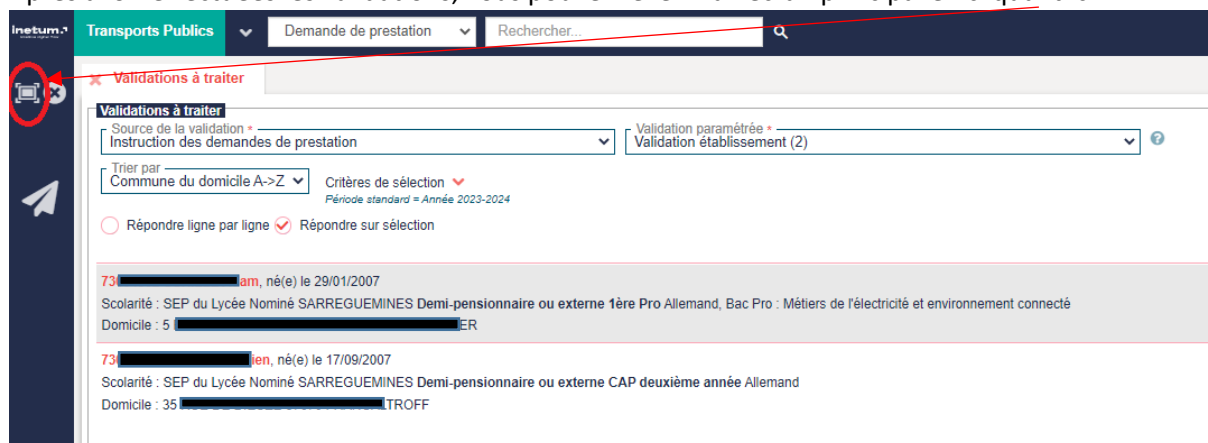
Inetum.

Transports Publics

Demande de prestation

Rechercher...

Validations à traiter

Validations à traiter

Source de la validation *
Instruction des demandes de prestation

Validation paramétrée *
Validation établissement (2)

Trier par
Commune du domicile A->Z

Critères de sélection
Période standard = Année 2023-2024

Répondre ligne par ligne

Répondre sur sélection

73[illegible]am, né(e) le 29/01/2007
Scolarité : SEP du Lycée Nominé SARREGUEMINES **Demi-pensionnaire ou externe 1ère Pro** Allemand, Bac Pro : Métiers de l'électricité et environnement connecté
Domicile : 5 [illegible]ER

73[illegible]ien, né(e) le 17/09/2007
Scolarité : SEP du Lycée Nominé SARREGUEMINES **Demi-pensionnaire ou externe CAP deuxième année** Allemand
Domicile : 35 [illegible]TROFF